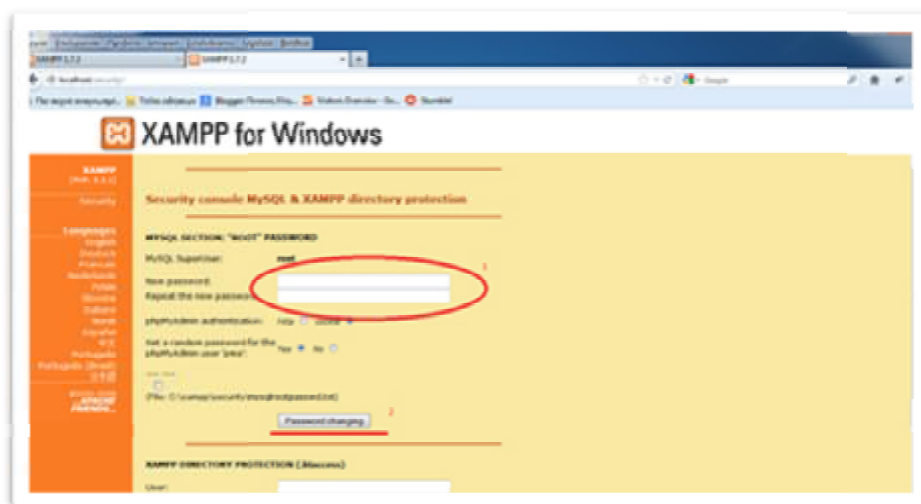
XAMPP 1.7.2

XAMPP 1.7.2

XAMPP for Windows

XAMPP

Security

Languages
English
Deutsch
Francais
Nederlands
Polski
Slovene
Italiano
Norsk
Español
中文
Português
Português (Brasil)
日本語

Security console MySQL & XAMPP directory protection

MYSQL SECTION: "ROOT" PASSWORD

MySQL SuperUser: root

New password:

Repeat the new password:

1

phpMyAdmin authentication: http cookie

Set a random password for the phpMyAdmin user 'pma': Yes No

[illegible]

(File: C:\xampp\security\mysqlrootpassword.txt)

2

Password changing

XAMPP DIRECTORY PROTECTION (.htaccess)

User: